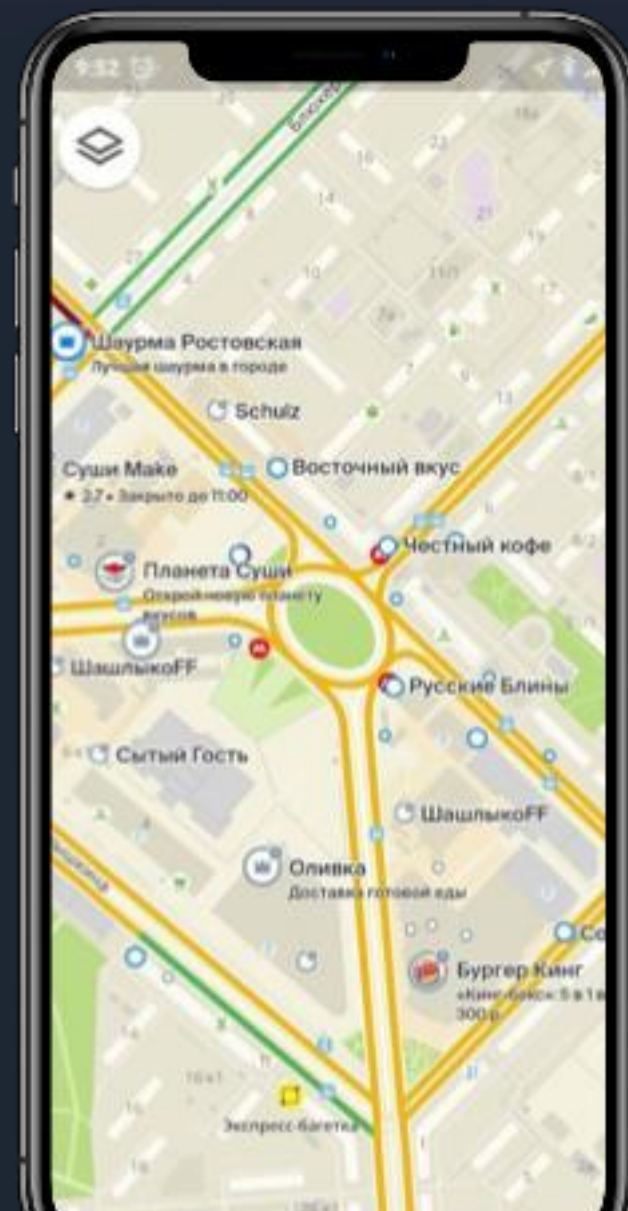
9:32

Шаурма Ростовская
Лучшая шаурма в городе

Schulz

Суши Make
★ 2.7 • Закрыто до 11:00

Восточный вкус

Честный кофе

Планета Суши
Открой новую планету вкусов

ШашлыкоFF

Русские Блины

Сытый Гость

ШашлыкоFF

Оливка
Доставка готовой еды

Бургер Кинг
«Кинг-бокс» 5 в 1 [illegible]
300 р.

Экспресс-багетка

14
10
16
22
21
15
17
13
4
8
27
11
16
14
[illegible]